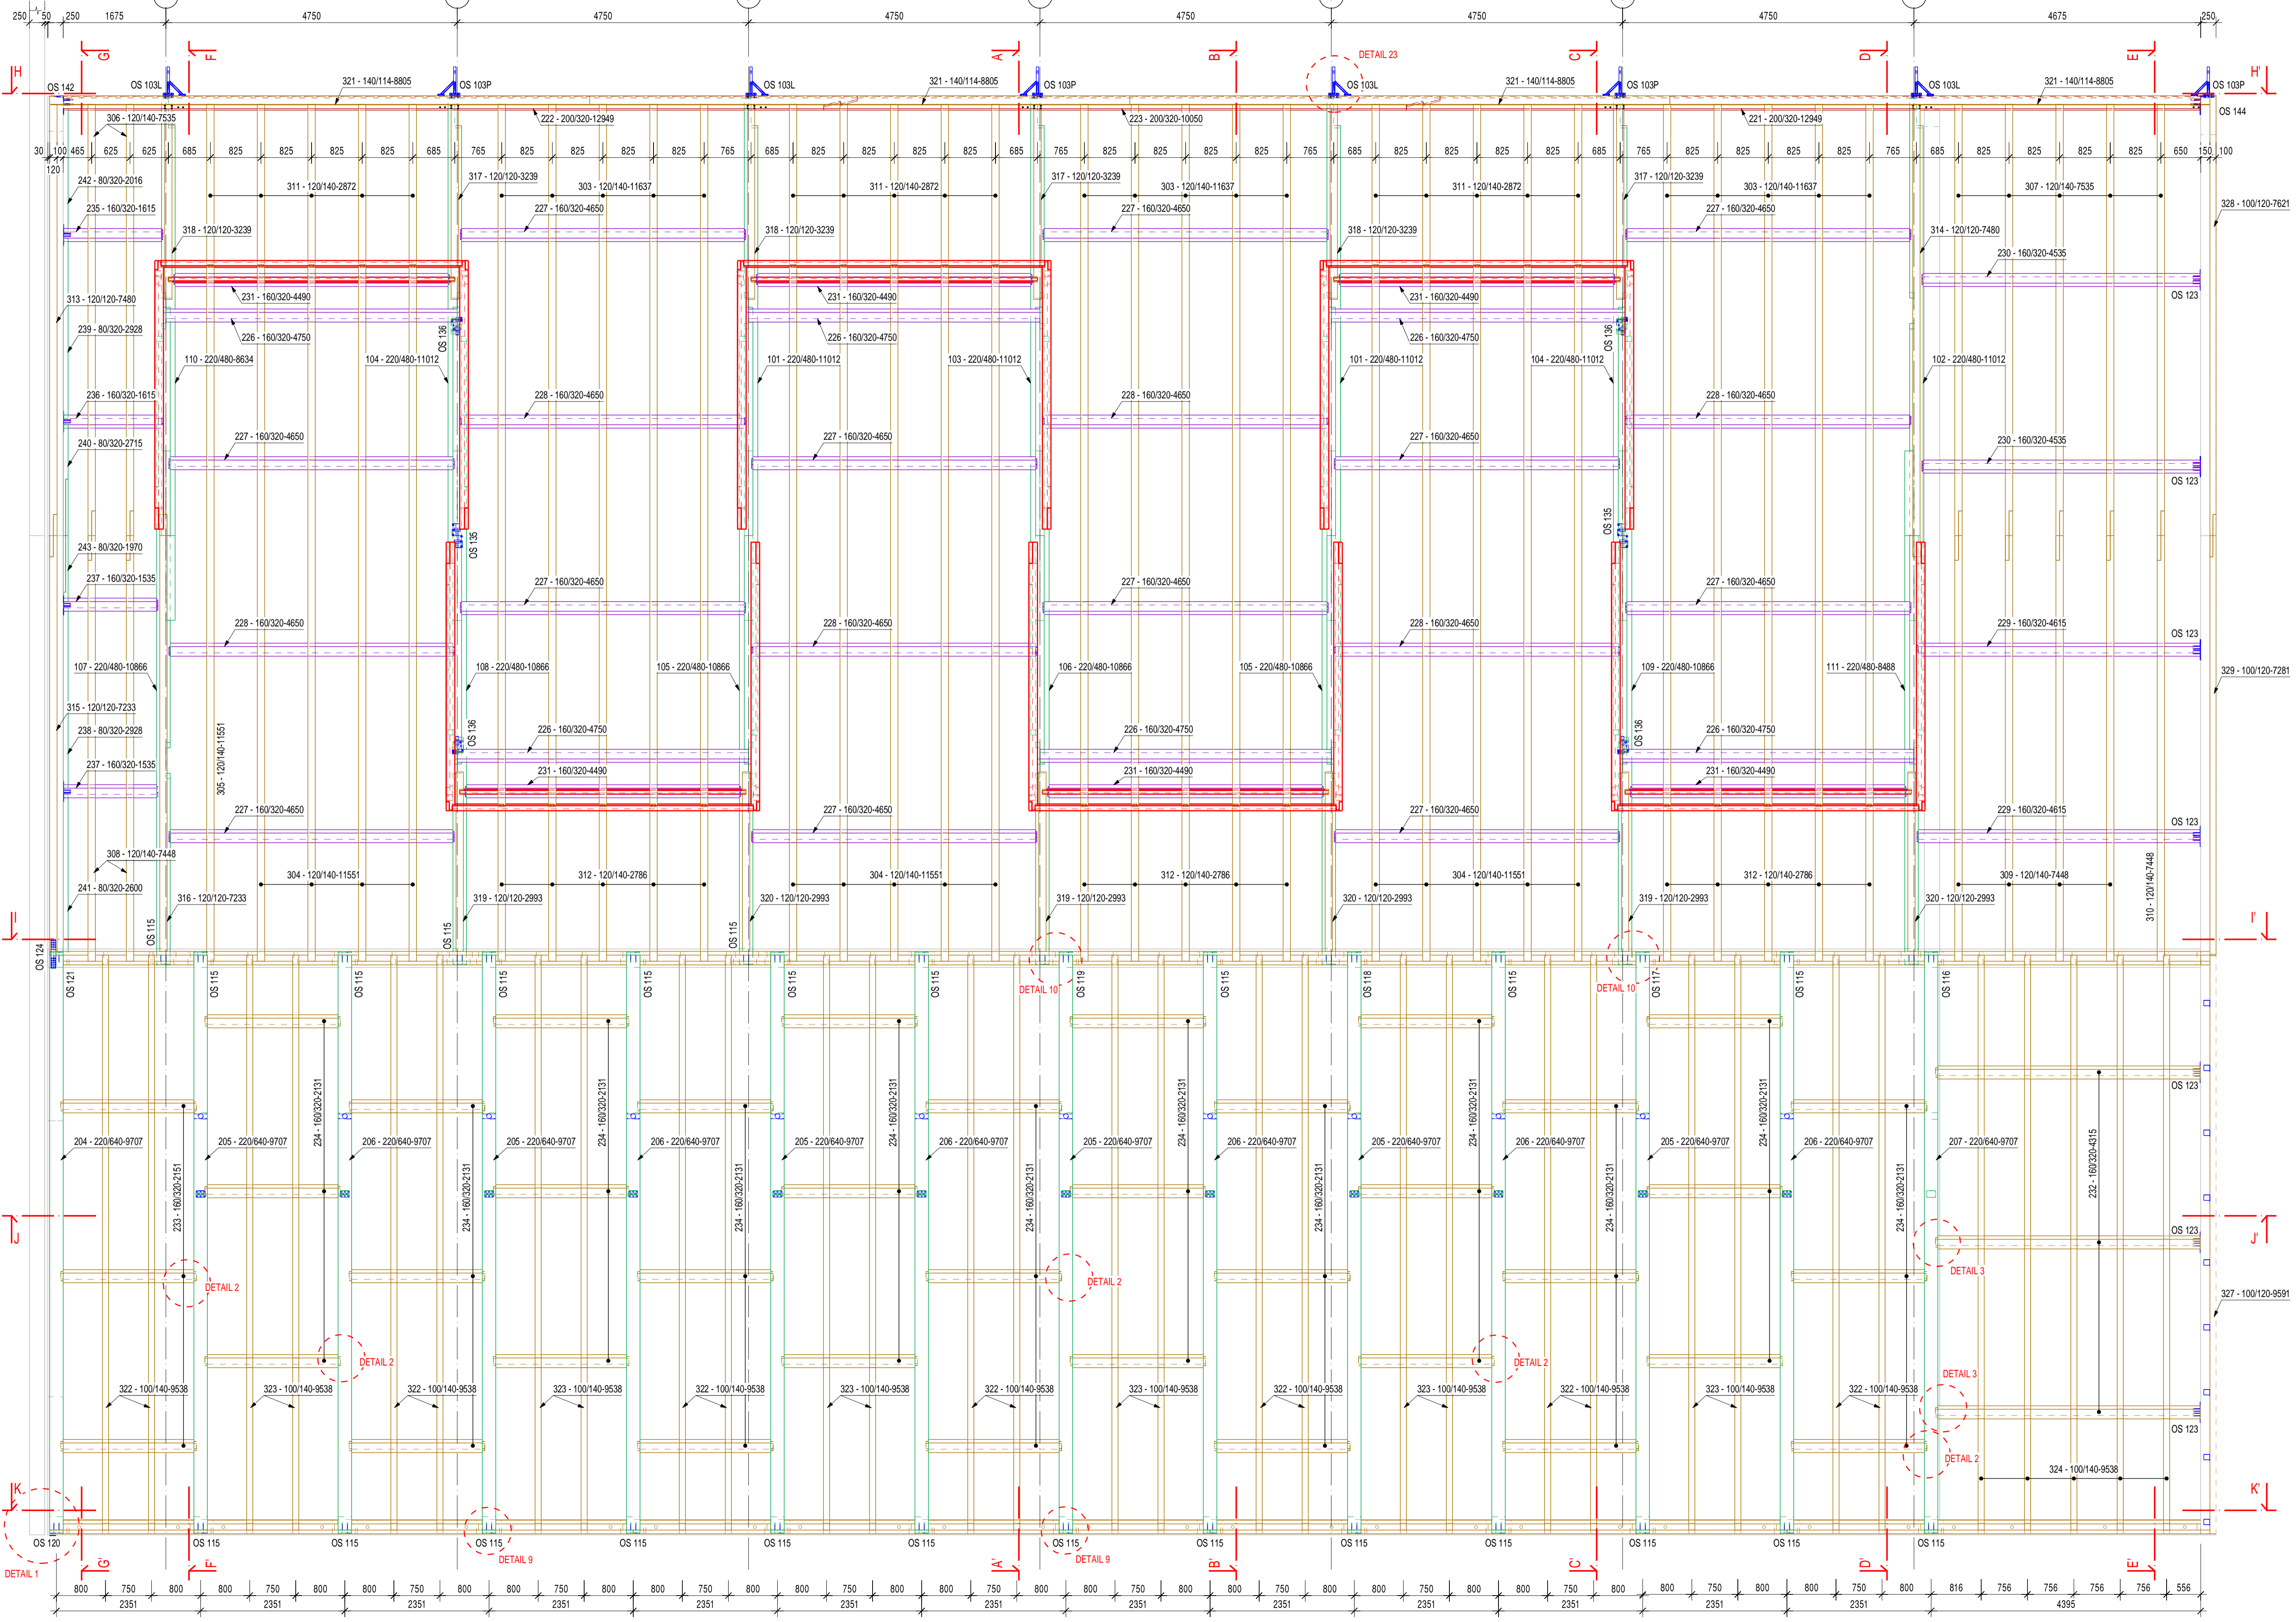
250 50 250 1675 4750 4750 4750 4750 4750 4750 4675 250

G F A' B' DETAIL 23 C' D' E'

H H'

OS 142 OS 103L OS 103P 321 - 140/114-8805 OS 103L OS 103P OS 103L 321 - 140/114-8805 OS 103P OS 103L 321 - 140/114-8805 OS 103P

306 - 120/140-7535 222 - 200/320-12949 223 - 200/320-10050 221 - 200/320-12949 OS 144

30 100 465 625 625 685 825 825 825 825 685 765 825 825 825 825 765 685 825 825 825 825 685 765 825 825 825 825 765 685 825 825 825 825 685 765 825 825 825 825 765 685 825 825 825 825 650 150 100

120

242 - 80/320-2016
311 - 120/140-2872 317 - 120/120-3239 303 - 120/140-11637 311 - 120/140-2872 317 - 120/120-3239 303 - 120/140-11637 311 - 120/140-2872 317 - 120/120-3239 303 - 120/140-11637 307 - 120/140-7535

235 - 160/320-1615 227 - 160/320-4650 227 - 160/320-4650 227 - 160/320-4650 328 - 100/120-7621

318 - 120/120-3239 318 - 120/120-3239 318 - 120/120-3239 314 - 120/120-7480

230 - 160/320-4535

231 - 160/320-4490 231 - 160/320-4490 231 - 160/320-4490 OS 123

313 - 120/120-7480

239 - 80/320-2928 226 - 160/320-4750 226 - 160/320-4750 226 - 160/320-4750 OS 136 OS 136

110 - 220/480-8634 104 - 220/480-11012 101 - 220/480-11012 103 - 220/480-11012 101 - 220/480-11012 104 - 220/480-11012 102 - 220/480-11012

236 - 160/320-1615 228 - 160/320-4650 228 - 160/320-4650 228 - 160/320-4650

240 - 80/320-2715 227 - 160/320-4650 227 - 160/320-4650 227 - 160/320-4650 230 - 160/320-4535

OS 123

OS 135 OS 135

243 - 80/320-1970

237 - 160/320-1535 227 - 160/320-4650 227 - 160/320-4650 227 - 160/320-4650

228 - 160/320-4650 228 - 160/320-4650 228 - 160/320-4650 229 - 160/320-4615

OS 123

107 - 220/480-10866 108 - 220/480-10866 105 - 220/480-10866 106 - 220/480-10866 105 - 220/480-10866 109 - 220/480-10866 111 - 220/480-8488 329 - 100/120-7281

315 - 120/120-7233

238 - 80/320-2928 OS 136 226 - 160/320-4750 226 - 160/320-4750 OS 136 226 - 160/320-4750

305 - 120/140-11551

237 - 160/320-1535 231 - 160/320-4490 231 - 160/320-4490 231 - 160/320-4490

227 - 160/320-4650 227 - 160/320-4650 227 - 160/320-4650 229 - 160/320-4615

OS 123

308 - 120/140-7448

304 - 120/140-11551 312 - 120/140-2786 304 - 120/140-11551 312 - 120/140-2786 304 - 120/140-11551 312 - 120/140-2786 309 - 120/140-7448

241 - 80/320-2600

316 - 120/120-7233 319 - 120/120-2993 320 - 120/120-2993 319 - 120/120-2993 320 - 120/120-2993 319 - 120/120-2993 320 - 120/120-2993 310 - 120/140-7448

I I'

OS 115 OS 115 OS 115

OS 124

OS 121 OS 115 OS 115 OS 115 OS 115 OS 115 OS 115 DETAIL 10 OS 119 OS 115 OS 118 OS 115 DETAIL 10 OS 117 OS 115 OS 116

OS 123

234 - 160/320-2131 234 - 160/320-2131 234 - 160/320-2131 234 - 160/320-2131 234 - 160/320-2131 234 - 160/320-2131

204 - 220/640-9707 205 - 220/640-9707 206 - 220/640-9707 205 - 220/640-9707 206 - 220/640-9707 205 - 220/640-9707 206 - 220/640-9707 205 - 220/640-9707 206 - 220/640-9707 205 - 220/640-9707 206 - 220/640-9707 205 - 220/640-9707 206 - 220/640-9707 207 - 220/640-9707

233 - 160/320-2151 234 - 160/320-2131 234 - 160/320-2131 234 - 160/320-2131 234 - 160/320-2131 234 - 160/320-2131 234 - 160/320-2131 232 - 160/320-4315

J J'

OS 123

DETAIL 2 DETAIL 2 DETAIL 3

327 - 100/120-9591

DETAIL 2 DETAIL 2

DETAIL 3

322 - 100/140-9538 323 - 100/140-9538 322 - 100/140-9538 323 - 100/140-9538 322 - 100/140-9538 323 - 100/140-9538 322 - 100/140-9538 323 - 100/140-9538 322 - 100/140-9538 323 - 100/140-9538 322 - 100/140-9538 323 - 100/140-9538 322 - 100/140-9538

OS 123

DETAIL 2

324 - 100/140-9538

K K'

OS 120 OS 115 OS 115 OS 115 OS 115 OS 115 OS 115 OS 115 OS 115 OS 115 OS 115 OS 115 OS 115 OS 115

DETAIL 1 G' F' DETAIL 9 A' DETAIL 9 B' C' D' E'

800 750 800 800 750 800 800 750 800 800 750 800 800 750 800 800 750 800 800 750 800 800 750 800 800 750 800 800 750 800 800 750 800 800 750 800 800 750 800 800 750 800 816 756 756 756 756 556

2351 2351 2351 2351 2351 2351 2351 2351 2351 2351 2351 2351 2351 4395